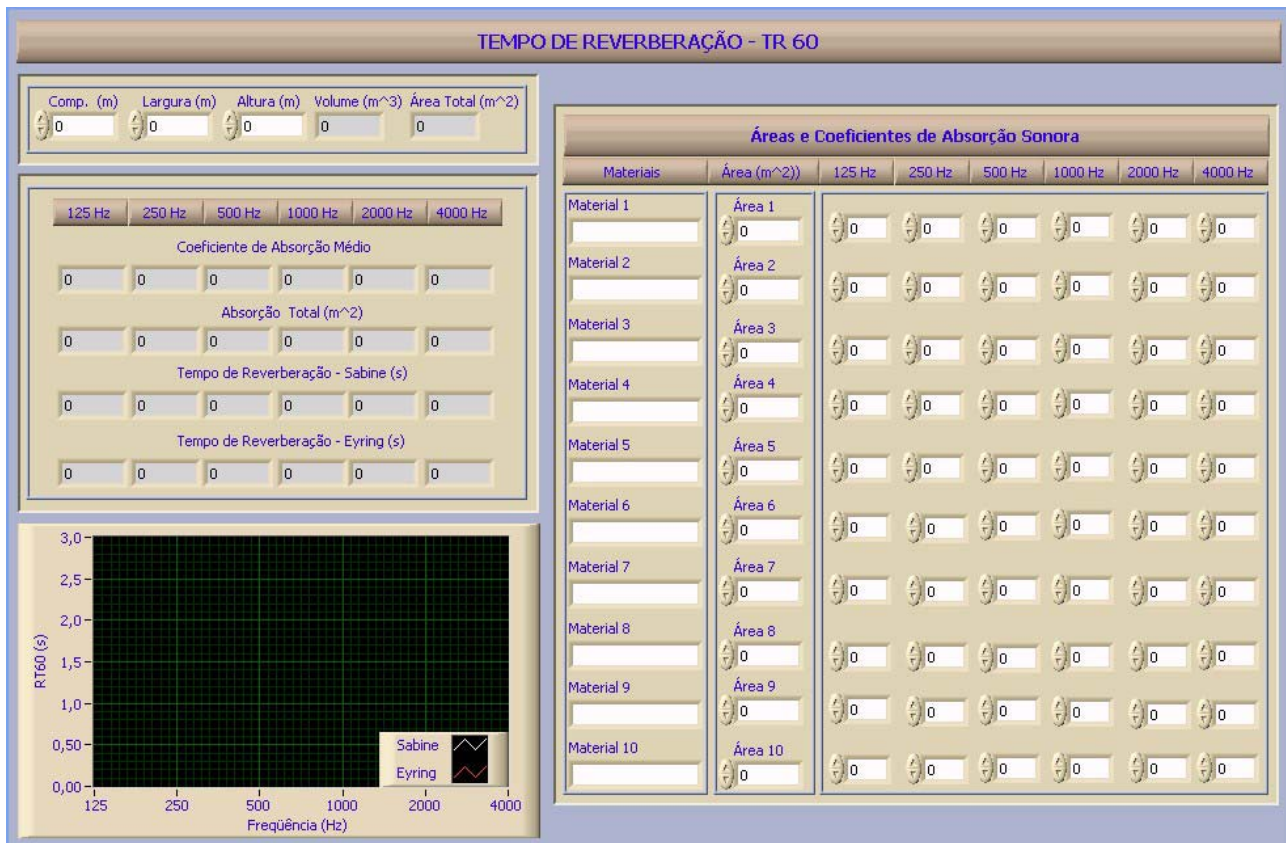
TEMPO DE REVERBERAÇÃO - TR 60

Comp. (m) 0
Largura (m) 0
Altura (m) 0
Volume (m^3) 0
Área Total (m^2) 0

| 125 Hz | 250 Hz | 500 Hz | 1000 Hz | 2000 Hz | 4000 Hz |
|---|---|---|---|---|---|

Coeficiente de Absorção Médio

| 0 | 0 | 0 | 0 | 0 | 0 |
|---|---|---|---|---|---|

Absorção Total (m^2)

| 0 | 0 | 0 | 0 | 0 | 0 |
|---|---|---|---|---|---|

Tempo de Reverberação - Sabine (s)

| 0 | 0 | 0 | 0 | 0 | 0 |
|---|---|---|---|---|---|

Tempo de Reverberação - Eyring (s)

| 0 | 0 | 0 | 0 | 0 | 0 |
|---|---|---|---|---|---|

3,0
2,5
2,0
1,5
1,0
0,50
0,00
RT60 (s)
125 250 500 1000 2000 4000
Freqüência (Hz)
Sabine
Eyring

Áreas e Coeficientes de Absorção Sonora

| Materiais | Área (m^2)) | 125 Hz | 250 Hz | 500 Hz | 1000 Hz | 2000 Hz | 4000 Hz |
|---|---|---|---|---|---|---|---|
| Material 1 | Área 1 0 | 0 | 0 | 0 | 0 | 0 | 0 |
| Material 2 | Área 2 0 | 0 | 0 | 0 | 0 | 0 | 0 |
| Material 3 | Área 3 0 | 0 | 0 | 0 | 0 | 0 | 0 |
| Material 4 | Área 4 0 | 0 | 0 | 0 | 0 | 0 | 0 |
| Material 5 | Área 5 0 | 0 | 0 | 0 | 0 | 0 | 0 |
| Material 6 | Área 6 0 | 0 | 0 | 0 | 0 | 0 | 0 |
| Material 7 | Área 7 0 | 0 | 0 | 0 | 0 | 0 | 0 |
| Material 8 | Área 8 0 | 0 | 0 | 0 | 0 | 0 | 0 |
| Material 9 | Área 9 0 | 0 | 0 | 0 | 0 | 0 | 0 |
| Material 10 | Área 10 0 | 0 | 0 | 0 | 0 | 0 | 0 |